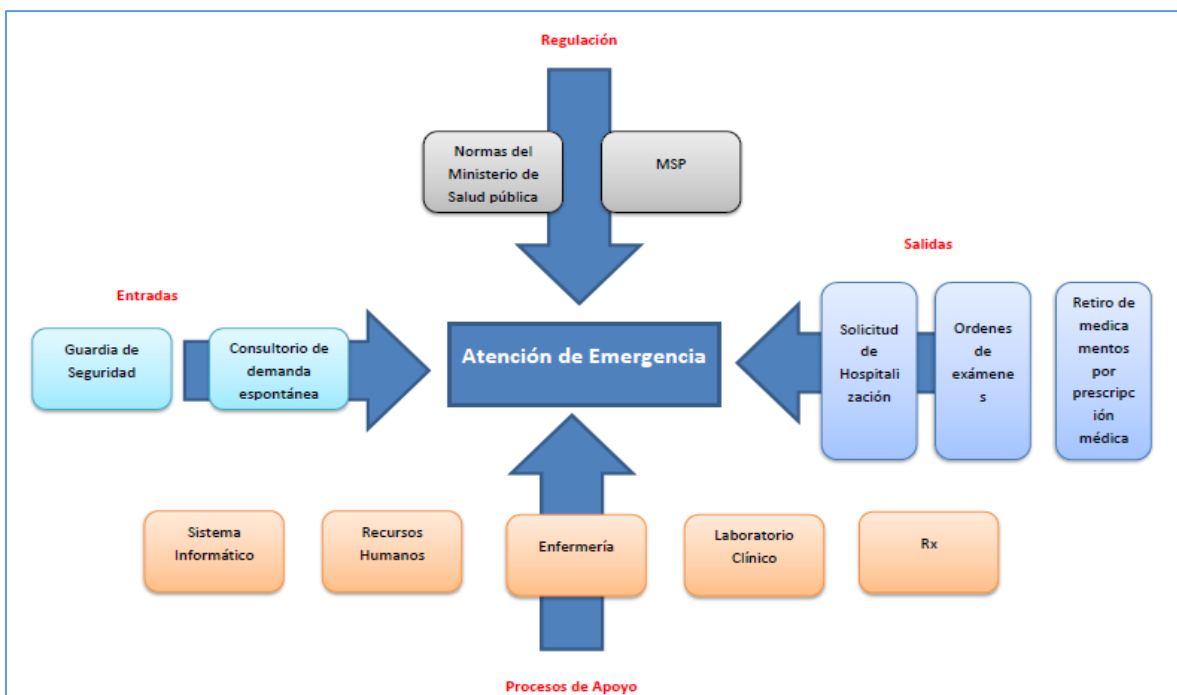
Regulación

Normas del Ministerio de Salud pública

MSP

Salidas

Entradas

Guardia de Seguridad

Consultorio de demanda espontánea

Atención de Emergencia

Solicitud de Hospitalización

Ordenes de exámenes

Retiro de medicamentos por prescripción médica

Sistema Informático

Recursos Humanos

Enfermería

Laboratorio Clínico

Rx

Procesos de Apoyo